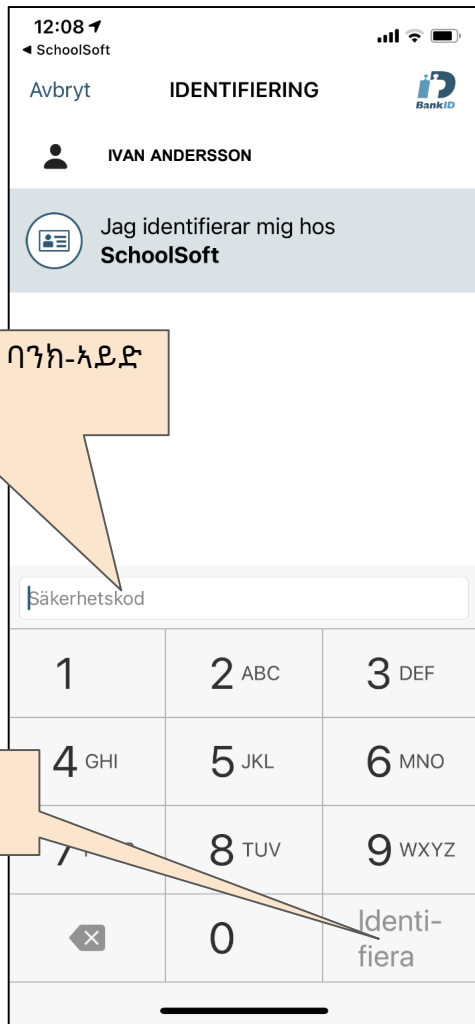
12:08
◂ SchoolSoft

Avbryt IDENTIFIERING BankID

IVAN ANDERSSON

Jag identifierar mig hos
**SchoolSoft**

ባንክ-ኣይድ

Säkerhetskod

| 1 | 2 ABC | 3 DEF |
|---|---|---|
| 4 GHI | 5 JKL | 6 MNO |
| 7 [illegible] | 8 TUV | 9 WXYZ |
| | 0 | Identifiera |